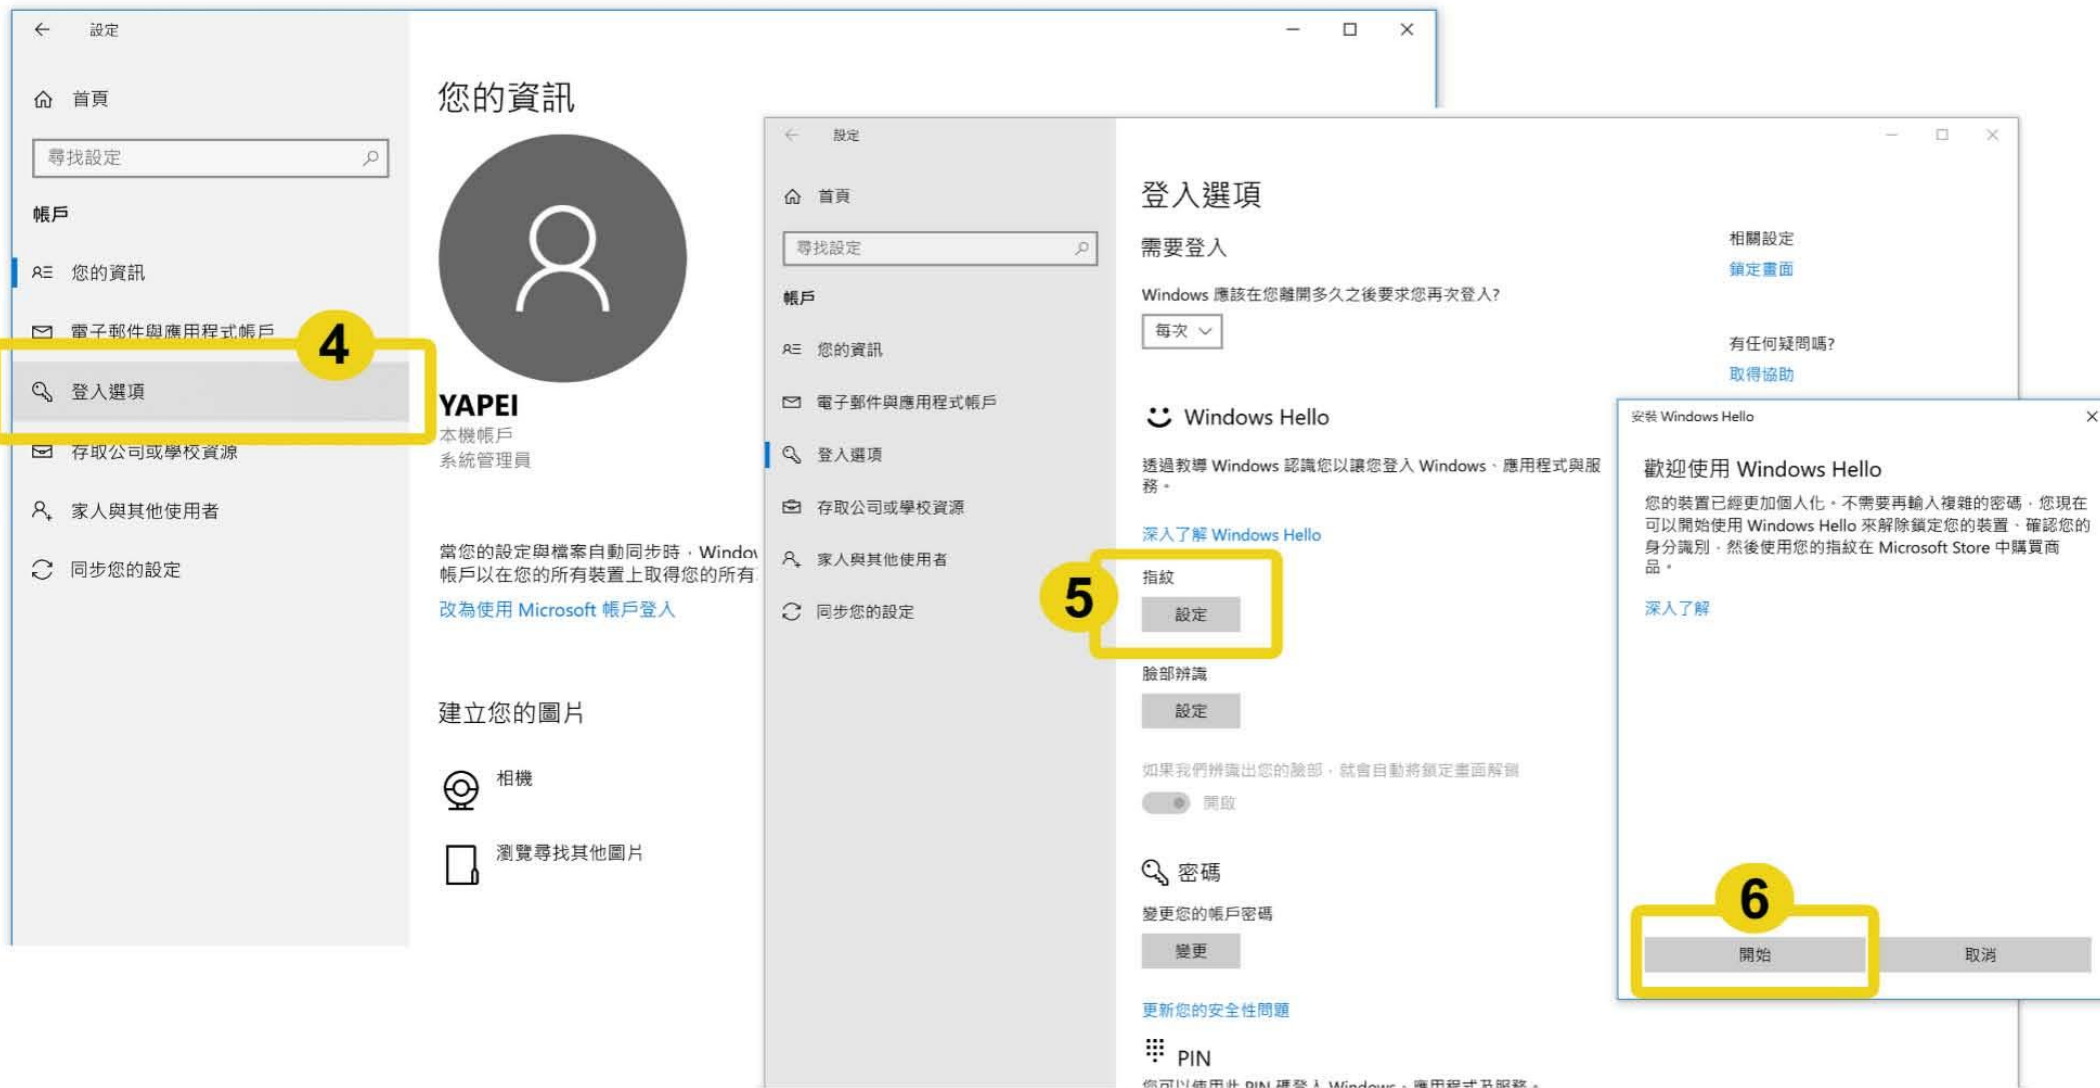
設定

首頁

尋找設定

帳戶

您的資訊

電子郵件與應用程式帳戶

4

登入選項

存取公司或學校資源

家人與其他使用者

同步您的設定

您的資訊

YAPEI
本機帳戶
系統管理員

當您的設定與檔案自動同步時，Windo
帳戶以在您的所有裝置上取得您的所有

改為使用 Microsoft 帳戶登入

建立您的圖片

相機

瀏覽尋找其他圖片

設定

首頁

尋找設定

帳戶

您的資訊

電子郵件與應用程式帳戶

登入選項

存取公司或學校資源

家人與其他使用者

同步您的設定

登入選項

需要登入

Windows 應該在您離開多久之後要求您再次登入?

每次

Windows Hello

透過教導 Windows 認識您以讓您登入 Windows、應用程式與服務。

深入了解 Windows Hello

5

指紋

設定

臉部辨識

設定

如果我們辨識出您的臉部，就會自動將鎖定畫面解鎖

開啟

密碼

變更您的帳戶密碼

變更

更新您的安全性問題

PIN

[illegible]

相關設定

鎖定畫面

有任何疑問嗎?

取得協助

安裝 Windows Hello

歡迎使用 Windows Hello

您的裝置已經更加個人化。不需要再輸入複雜的密碼，您現在可以開始使用 Windows Hello 來解除鎖定您的裝置，確認您的身分識別，然後使用您的指紋在 Microsoft Store 中購買商品。

深入了解

6

開始

取消